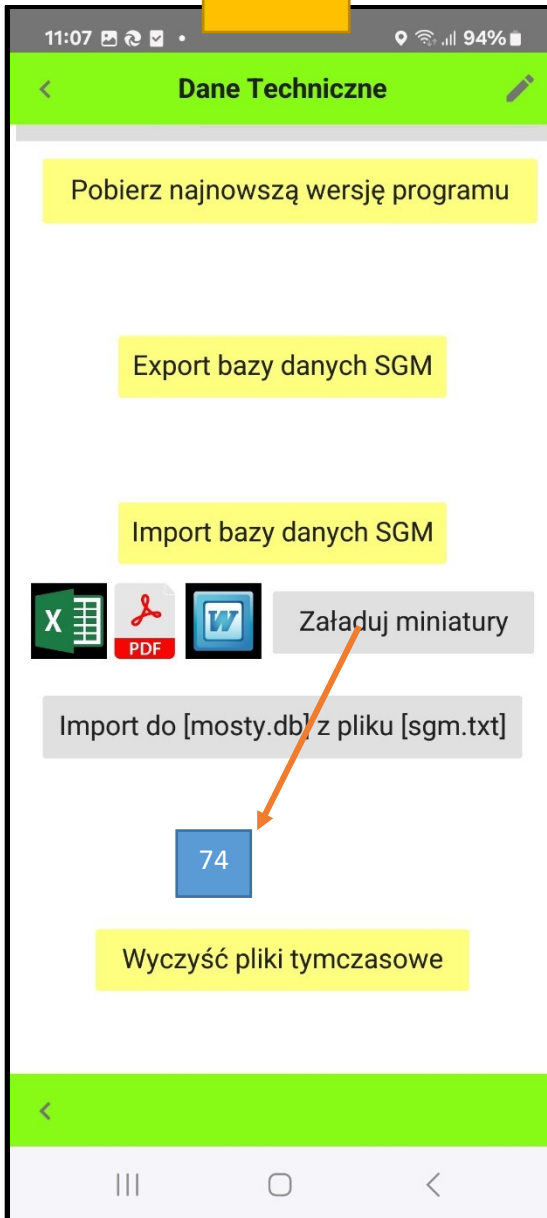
11:07 • 94%

<

Dane Techniczne

Pobierz najnowszą wersję programu

Export bazy danych SGM

Import bazy danych SGM

X

PDF

W

Załaduj miniatury

Import do [mosty.db] z pliku [sgm.txt]

74

Wyczyść pliki tymczasowe

<